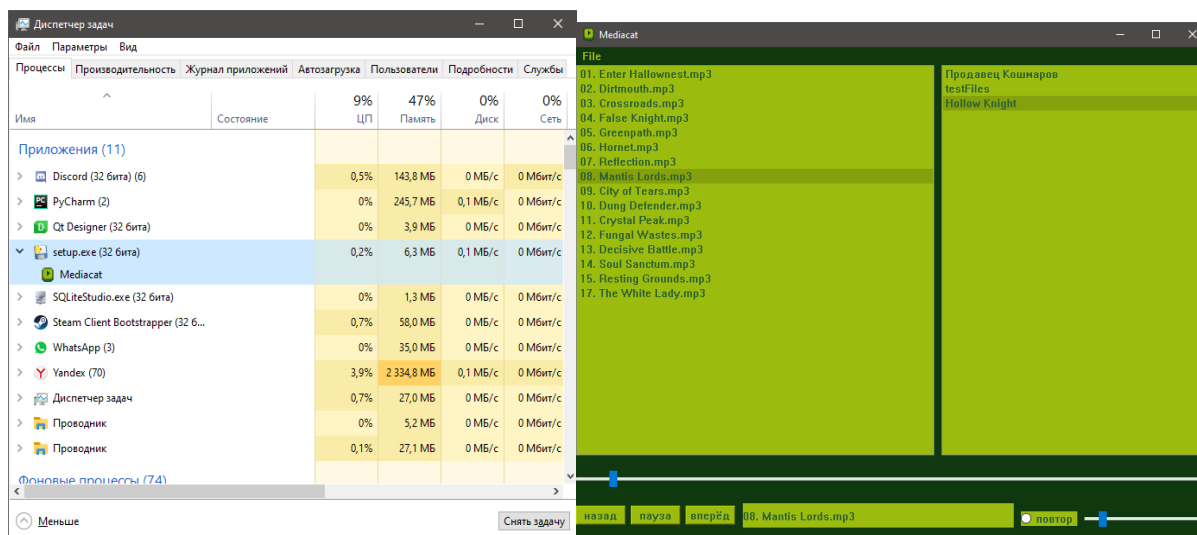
Диспетчер задач

Файл Параметры Вид

Процессы | Производительность | Журнал приложений | Автозагрузка | Пользователи | Подробности | Службы

| Имя | Состояние | 9% ЦП | 47% Память | 0% Диск | 0% Сеть |
|---|---|---|---|---|---|
| Приложения (11) | | | | | |
| Discord (32 бита) (6) | | 0,5% | 143,8 МБ | 0 МБ/с | 0 Мбит/с |
| PyCharm (2) | | 0% | 245,7 МБ | 0,1 МБ/с | 0 Мбит/с |
| Qt Designer (32 бита) | | 0% | 3,9 МБ | 0 МБ/с | 0 Мбит/с |
| setup.exe (32 бита) | | 0,2% | 6,3 МБ | 0,1 МБ/с | 0 Мбит/с |
| Mediacat | | | | | |
| SQLiteStudio.exe (32 бита) | | 0% | 1,3 МБ | 0 МБ/с | 0 Мбит/с |
| Steam Client Bootstrapper (32 б... | | 0,7% | 58,0 МБ | 0 МБ/с | 0 Мбит/с |
| WhatsApp (3) | | 0% | 35,0 МБ | 0 МБ/с | 0 Мбит/с |
| Yandex (70) | | 3,9% | 2 334,8 МБ | 0,1 МБ/с | 0 Мбит/с |
| Диспетчер задач | | 0,7% | 27,0 МБ | 0 МБ/с | 0 Мбит/с |
| Проводник | | 0% | 5,2 МБ | 0 МБ/с | 0 Мбит/с |
| Проводник | | 0,1% | 27,1 МБ | 0 МБ/с | 0 Мбит/с |
| Фоновые процессы (74) | | | | | |

Меньше
Снять задачу

Mediacat

File

01. Enter Hallownest.mp3
02. Dirtmouth.mp3
03. Crossroads.mp3
04. False Knight.mp3
05. Greenpath.mp3
06. Hornet.mp3
07. Reflection.mp3
08. Mantis Lords.mp3
09. City of Tears.mp3
10. Dung Defender.mp3
11. Crystal Peak.mp3
12. Fungal Wastes.mp3
13. Decisive Battle.mp3
14. Soul Sanctum.mp3
15. Resting Grounds.mp3
17. The White Lady.mp3

Продавец Кошмаров
testFiles
Hollow Knight

назад пауза вперёд 08. Mantis Lords.mp3 повтор